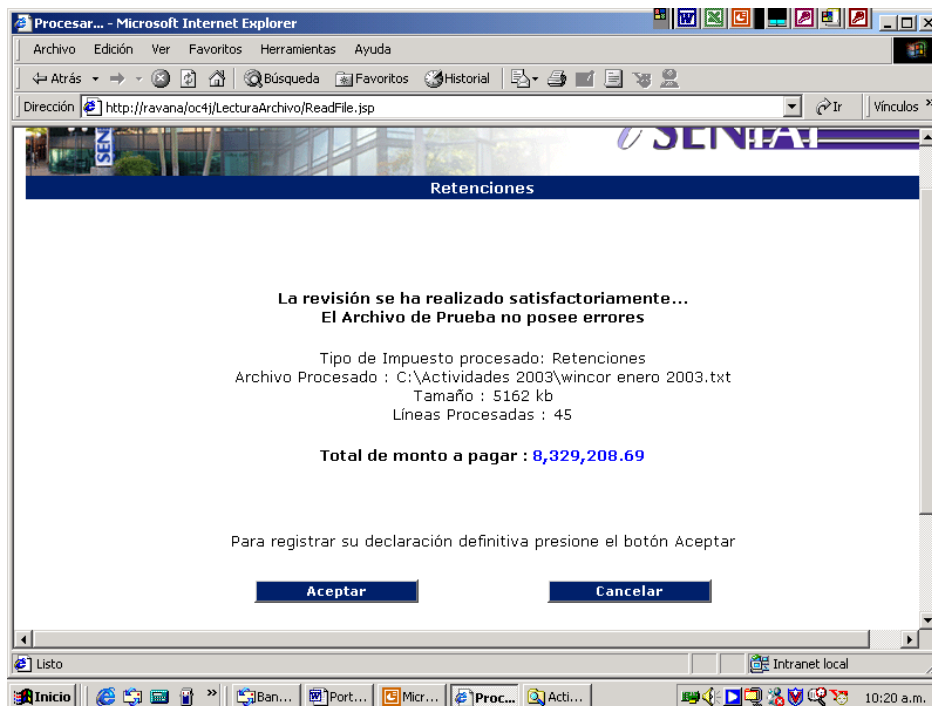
Procesar... - Microsoft Internet Explorer

Archivo Edición Ver Favoritos Herramientas Ayuda

Atrás Búsqueda Favoritos Historial

Dirección http://ravana/oc4j/LecturaArchivo/ReadFile.jsp Ir Vínculos

SEN SENIAT

Retenciones

La revisión se ha realizado satisfactoriamente...
El Archivo de Prueba no posee errores

Tipo de Impuesto procesado: Retenciones
Archivo Procesado : C:\Actividades 2003\wincor enero 2003.txt
Tamaño : 5162 kb
Líneas Procesadas : 45

Total de monto a pagar : 8,329,208.69

Para registrar su declaración definitiva presione el botón Aceptar

Aceptar Cancelar

Listo Intranet local

Inicio Ban... Port... Micr... Proc... Acti... 10:20 a.m.